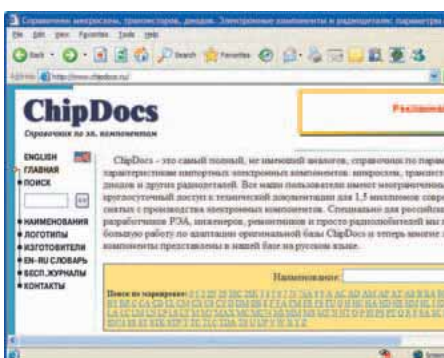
Справочник микросхем, транзисторов, диодов. Электронные компоненты и радиодетали: параметры

File Edit View Favorites Tools Help

Back Search Favorites

Address http://www.chipdocs.ru/

ChipDocs

Справочник по эл. компонентам

Реклама

ENGLISH
ГЛАВНАЯ
ПОИСК

НАИМЕНОВАНИЯ
ЛОГОТИПЫ
ИЗГОТОВИТЕЛИ
EN-RU СЛОВАРЬ
БЕСП. ЖУРНАЛЫ
КОНТАКТЫ

ChipDocs - это самый полный, не имеющий аналогов, справочник по пара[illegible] характеристикам импортных электронных компонентов: микросхем, транзисто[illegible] диодов и других радиодеталей. Все наши пользователи имеют неограниченн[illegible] круглосуточный доступ к технической документации для 1,5 миллионов соврем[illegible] снятых с производства электронных компонентов. Специально для российск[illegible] разработчиков РЭА, инженеров, ремонтников и просто радиолюбителей мы п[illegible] большую работу по адаптации оригинальной базы ChipDocs и теперь многие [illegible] компоненты представлены в нашей базе на русском языке.

Наименование:

Поиск по маркировке: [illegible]